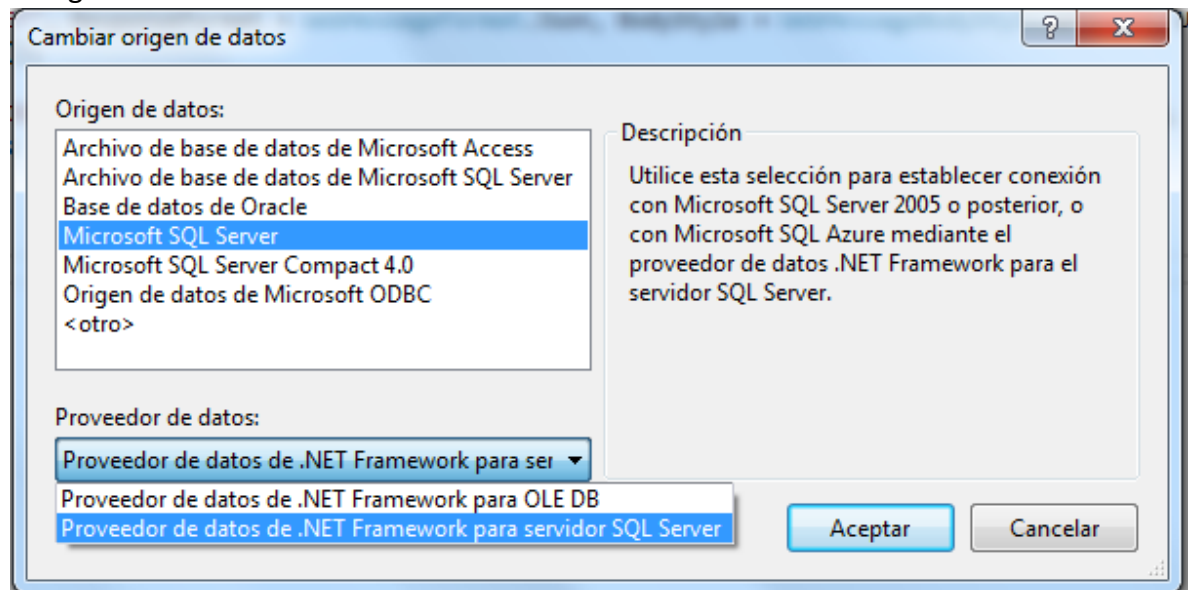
Cambiar origen de datos

?

X

Origen de datos:

Archivo de base de datos de Microsoft Access
Archivo de base de datos de Microsoft SQL Server
Base de datos de Oracle
Microsoft SQL Server
Microsoft SQL Server Compact 4.0
Origen de datos de Microsoft ODBC
<otro>

Descripción

Utilice esta selección para establecer conexión con Microsoft SQL Server 2005 o posterior, o con Microsoft SQL Azure mediante el proveedor de datos .NET Framework para el servidor SQL Server.

Proveedor de datos:

Proveedor de datos de .NET Framework para ser

Proveedor de datos de .NET Framework para OLE DB
Proveedor de datos de .NET Framework para servidor SQL Server

Aceptar

Cancelar